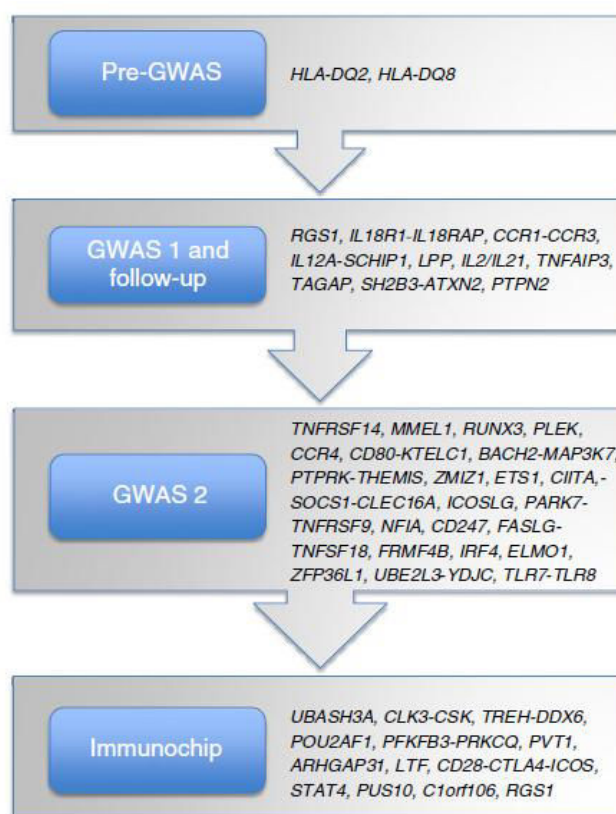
Pre-GWAS

HLA-DQ2, HLA-DQ8

GWAS 1 and follow-up

RGS1, IL18R1-IL18RAP, CCR1-CCR3, IL12A-SCHIP1, LPP, IL2/IL21, TNFAIP3, TAGAP, SH2B3-ATXN2, PTPN2

GWAS 2

TNFRSF14, MMEL1, RUNX3, PLEK, CCR4, CD80-KTELC1, BACH2-MAP3K7, PTPRK-THEMIS, ZMIZ1, ETS1, CIITA,-SOCS1-CLEC16A, ICOSLG, PARK7-TNFRSF9, NFIA, CD247, FASLG-TNFSF18, FRMF4B, IRF4, ELMO1, ZFP36L1, UBE2L3-YDJC, TLR7-TLR8

Immunochip

UBASH3A, CLK3-CSK, TREH-DDX6, POU2AF1, PFKFB3-PRKCQ, PVT1, ARHGAP31, LTF, CD28-CTLA4-ICOS, STAT4, PUS10, C1orf106, RGS1